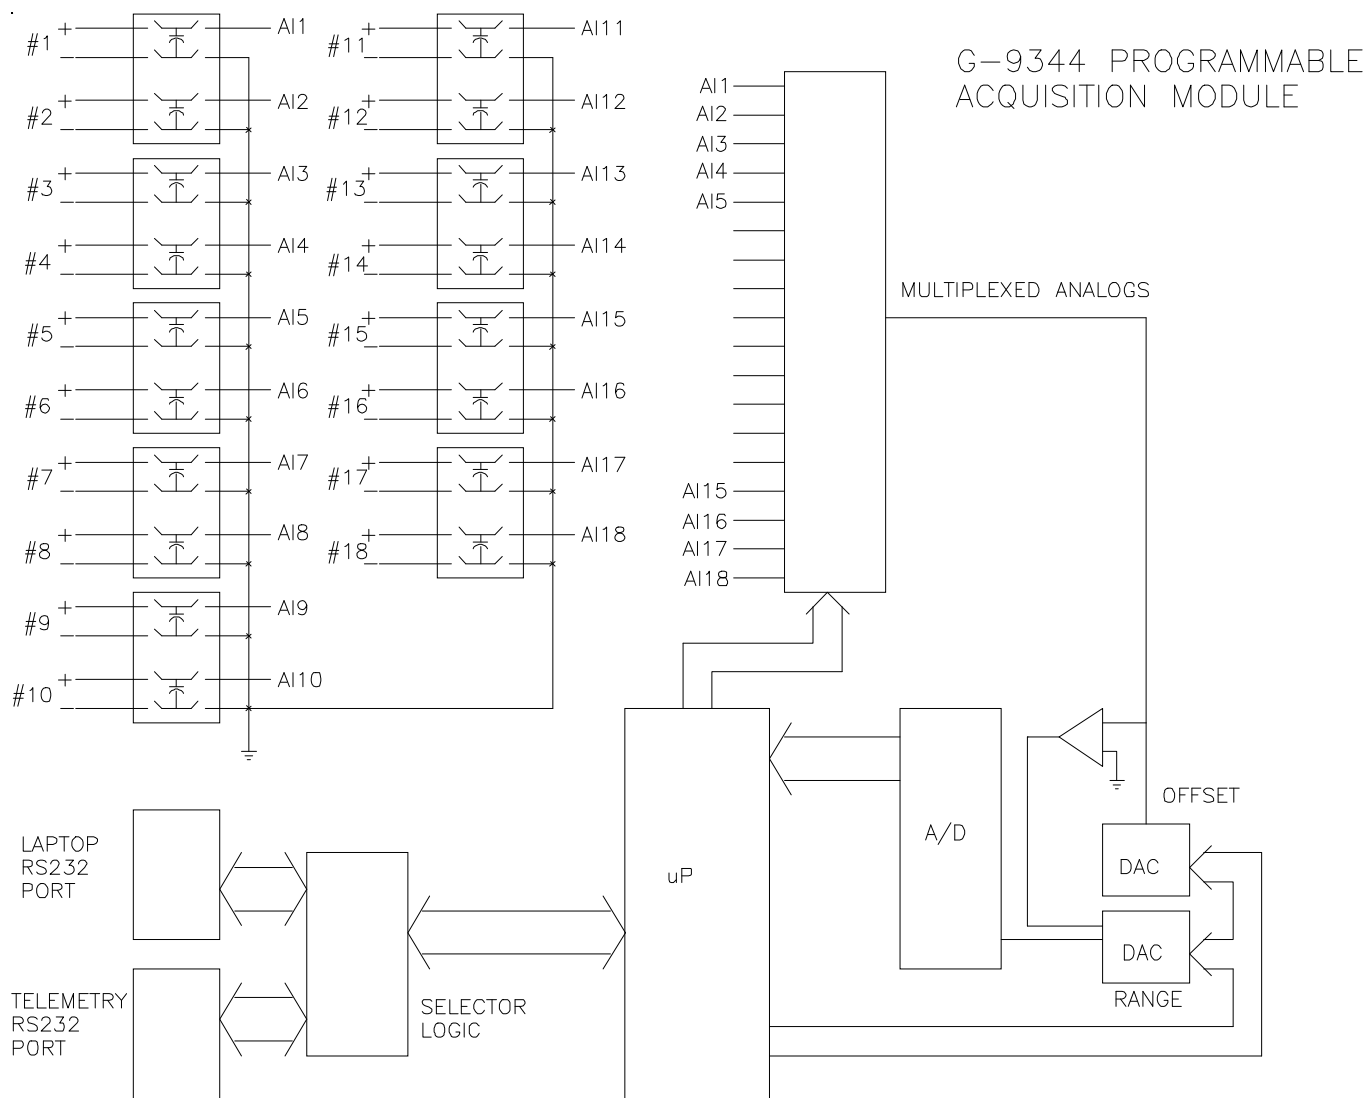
G-9344 PROGRAMMABLE ACQUISITION MODULE

#1 + _ AI1
#2 + _ AI2
#3 + _ AI3
#4 + _ AI4
#5 + _ AI5
#6 + _ AI6
#7 + _ AI7
#8 + _ AI8
#9 + _ AI9
#10 + _ AI10

#11 + _ AI11
#12 + _ AI12
#13 + _ AI13
#14 + _ AI14
#15 + _ AI15
#16 + _ AI16
#17 + _ AI17
#18 + _ AI18

AI1
AI2
AI3
AI4
AI5
AI15
AI16
AI17
AI18

MULTIPLEXED ANALOGS

OFFSET

DAC

A/D

DAC

RANGE

uP

LAPTOP RS232 PORT

TELEMETRY RS232 PORT

SELECTOR LOGIC